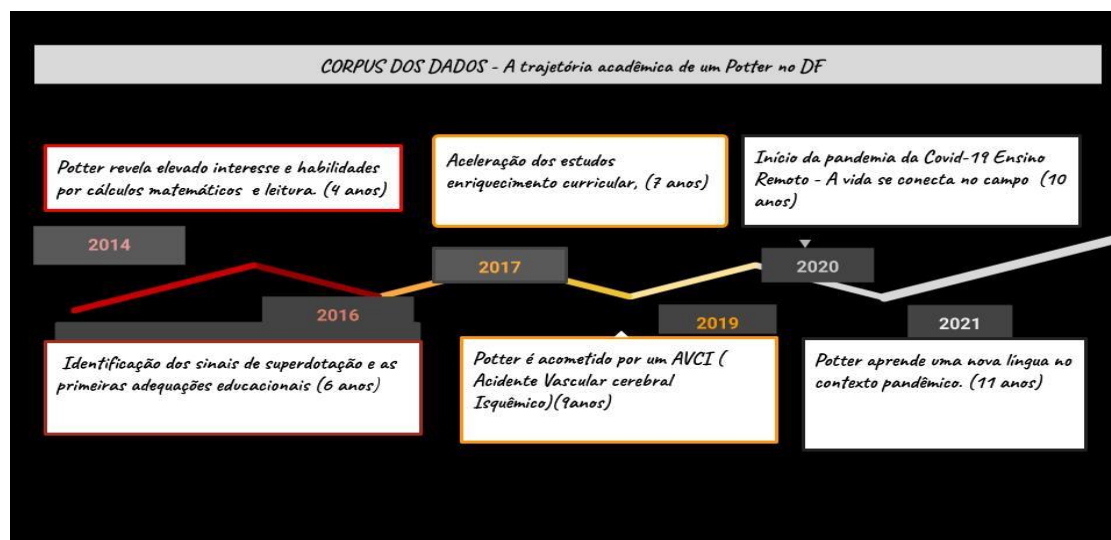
CORPUS DOS DADOS - A trajetória acadêmica de um Potter no DF

Potter revela elevado interesse e habilidades por cálculos matemáticos e leitura. (4 anos)

2014

2016

Identificação dos sinais de superdotação e as primeiras adequações educacionais (6 anos)

Aceleração dos estudos enriquecimento curricular, (7 anos)

2017

2019

Potter é acometido por um AVCI ( Acidente Vascular cerebral Isquêmico)(9anos)

Início da pandemia da Covid-19 Ensino Remoto - A vida se conecta no campo (10 anos)

2020

2021

Potter aprende uma nova língua no contexto pandêmico. (11 anos)